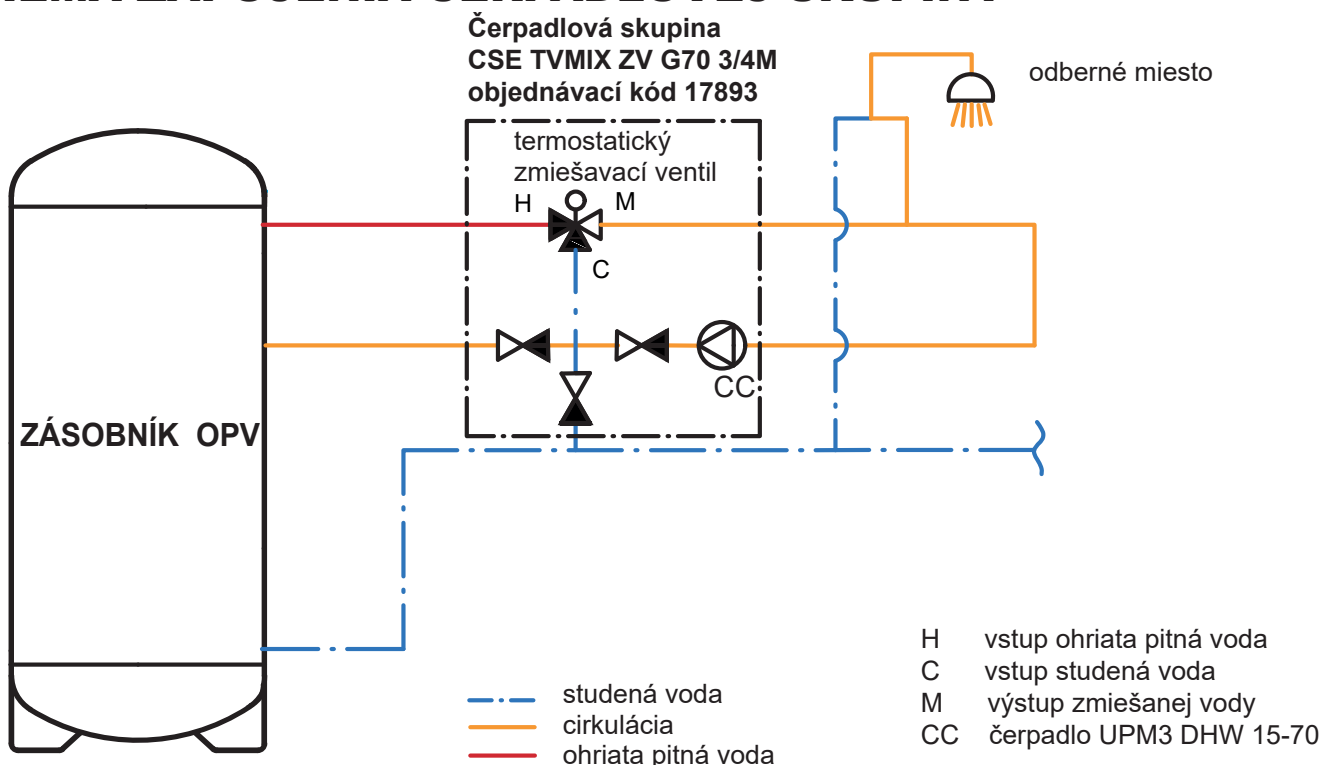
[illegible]

**Čerpadlová skupina CSE TVMIX ZV G70 3/4M objednávací kód 17893**

odberné miesto

termostatický zmiešavací ventil

H

M

C

CC

ZÁSOBNÍK OPV

studená voda
cirkulácia
ohriata pitná voda

H vstup ohriata pitná voda
C vstup studená voda
M výstup zmiešanej vody
CC čerpadlo UPM3 DHW 15-70